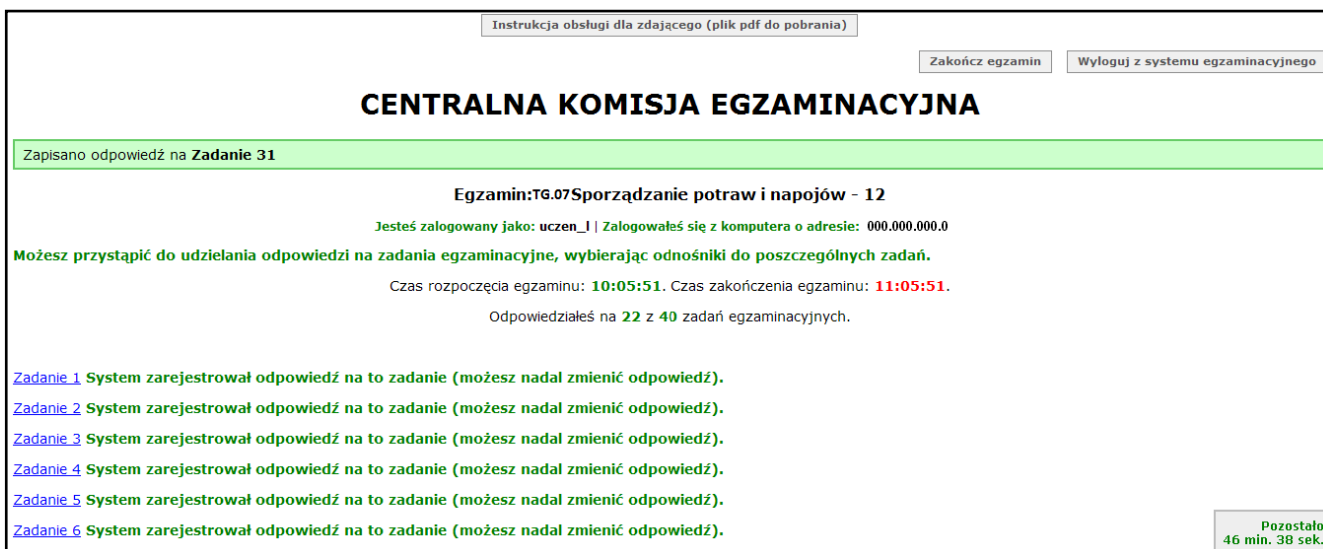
Instrukcja obsługi dla zdającego (plik pdf do pobrania)

Zakończ egzamin

Wyloguj z systemu egzaminacyjnego

CENTRALNA KOMISJA EGZAMINACYJNA

Zapisano odpowiedź na **Zadanie 31**

Egzamin:TG.07Sporządzanie potraw i napojów - 12

Jesteś zalogowany jako: uczen_l | Zalogowałeś się z komputera o adresie: 000.000.000.0

Możesz przystąpić do udzielania odpowiedzi na zadania egzaminacyjne, wybierając odnośniki do poszczególnych zadań.

Czas rozpoczęcia egzaminu: 10:05:51. Czas zakończenia egzaminu: 11:05:51.

Odpowiedziałeś na 22 z 40 zadań egzaminacyjnych.

Zadanie 1 System zarejestrował odpowiedź na to zadanie (możesz nadal zmienić odpowiedź).

Zadanie 2 System zarejestrował odpowiedź na to zadanie (możesz nadal zmienić odpowiedź).

Zadanie 3 System zarejestrował odpowiedź na to zadanie (możesz nadal zmienić odpowiedź).

Zadanie 4 System zarejestrował odpowiedź na to zadanie (możesz nadal zmienić odpowiedź).

Zadanie 5 System zarejestrował odpowiedź na to zadanie (możesz nadal zmienić odpowiedź).

Zadanie 6 System zarejestrował odpowiedź na to zadanie (możesz nadal zmienić odpowiedź).

Pozostało
46 min. 38 sek.